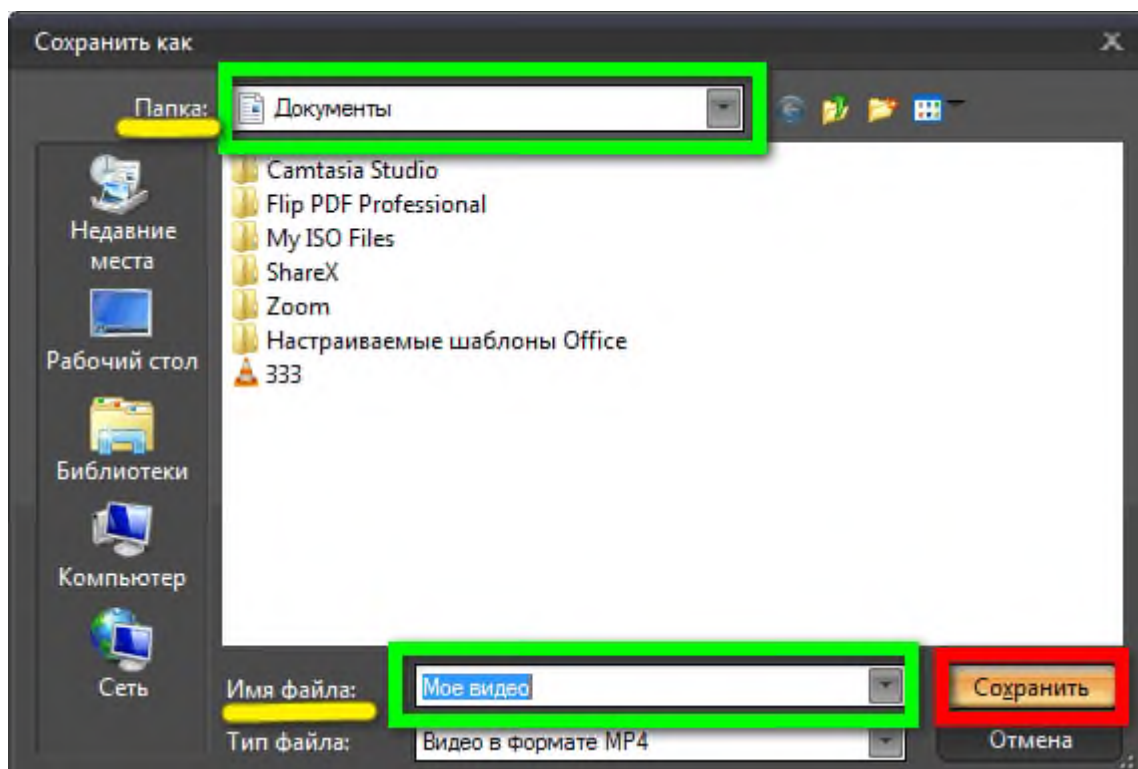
Сохранить как

Папка: Документы

Недавние места

Рабочий стол

Библиотеки

Компьютер

Сеть

Camtasia Studio
Flip PDF Professional
My ISO Files
ShareX
Zoom
Настраиваемые шаблоны Office
333

Имя файла: Мое видео

Тип файла: Видео в формате MP4

Сохранить

Отмена